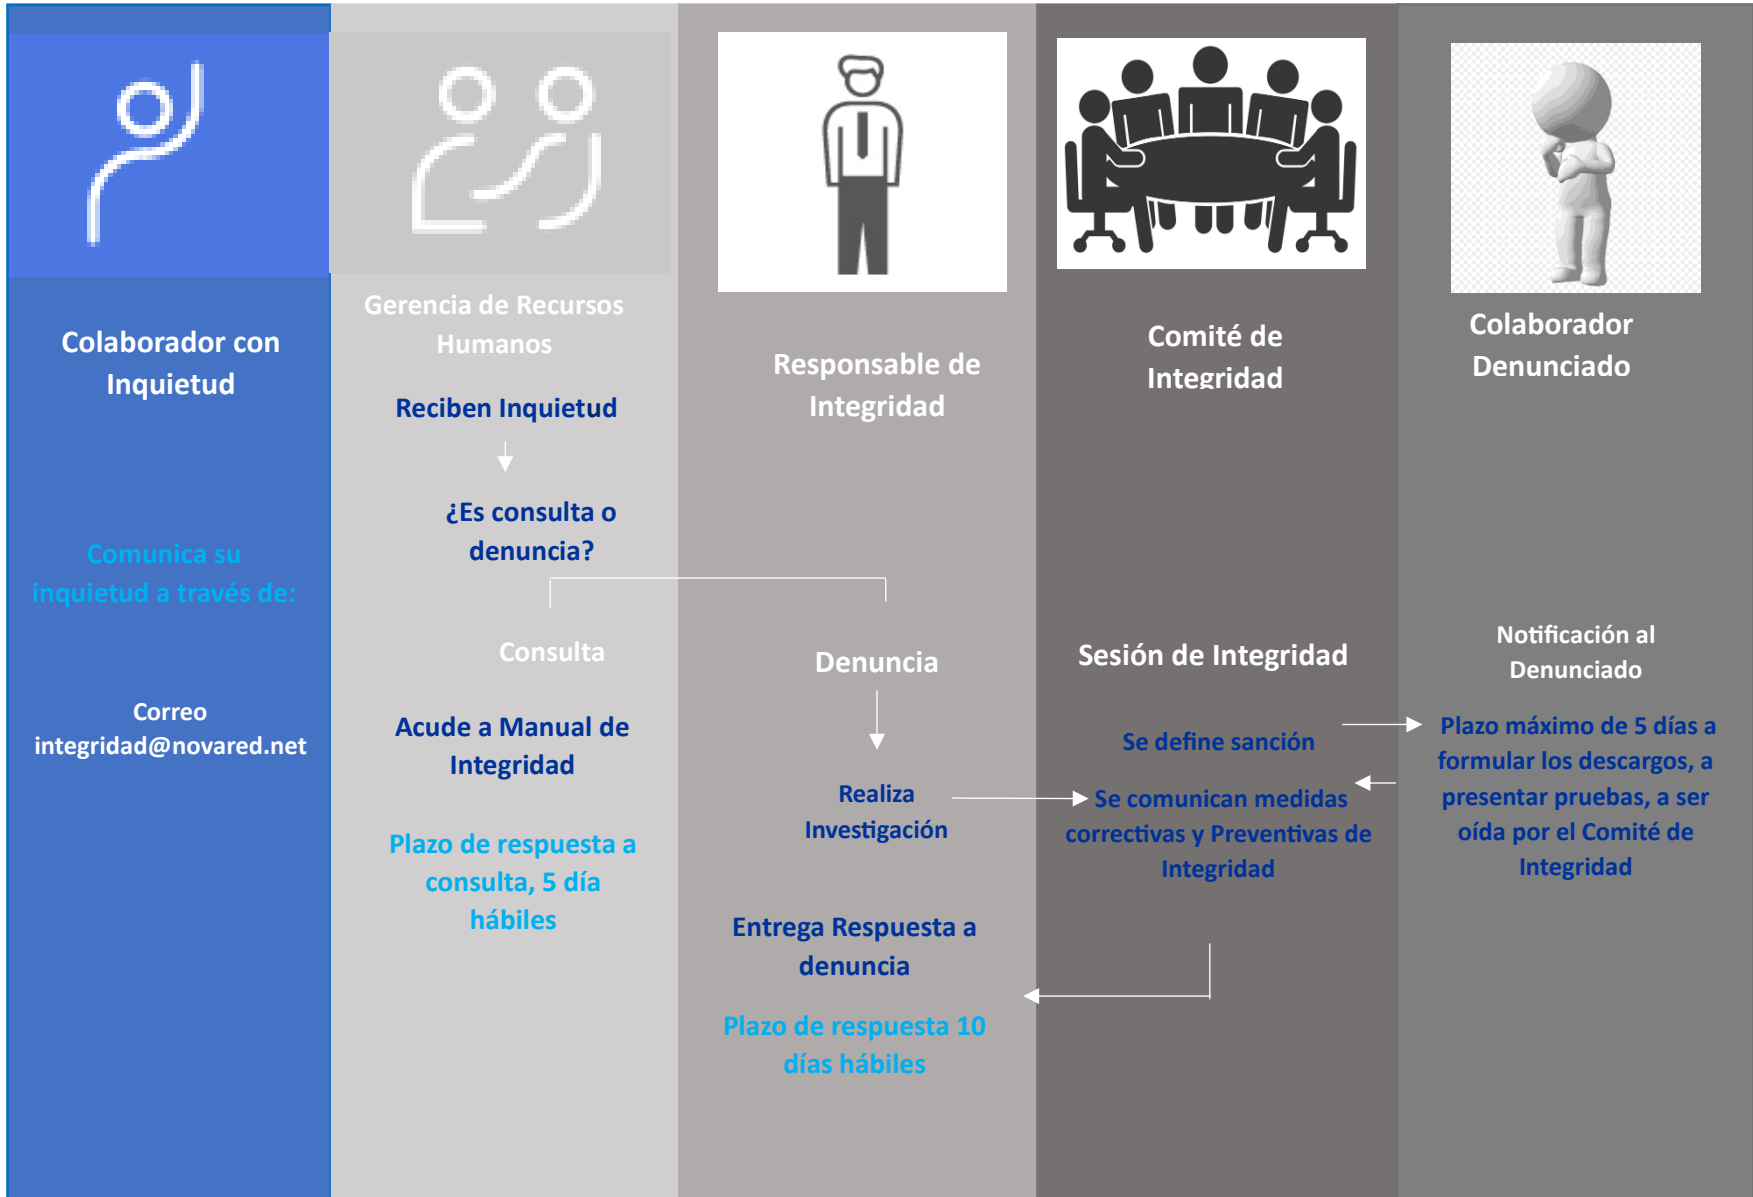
Colaborador con Inquietud

Comunica su inquietud a través de:

Correo integridad@novared.net

Gerencia de Recursos Humanos

Reciben Inquietud

¿Es consulta o denuncia?

Consulta

Acude a Manual de Integridad

Plazo de respuesta a consulta, 5 día hábiles

Responsable de Integridad

Denuncia

Realiza Investigación

Entrega Respuesta a denuncia

Plazo de respuesta 10 días hábiles

Comité de Integridad

Sesión de Integridad

Se define sanción

Se comunican medidas correctivas y Preventivas de Integridad

Colaborador Denunciado

Notificación al Denunciado

Plazo máximo de 5 días a formular los descargos, a presentar pruebas, a ser oída por el Comité de Integridad